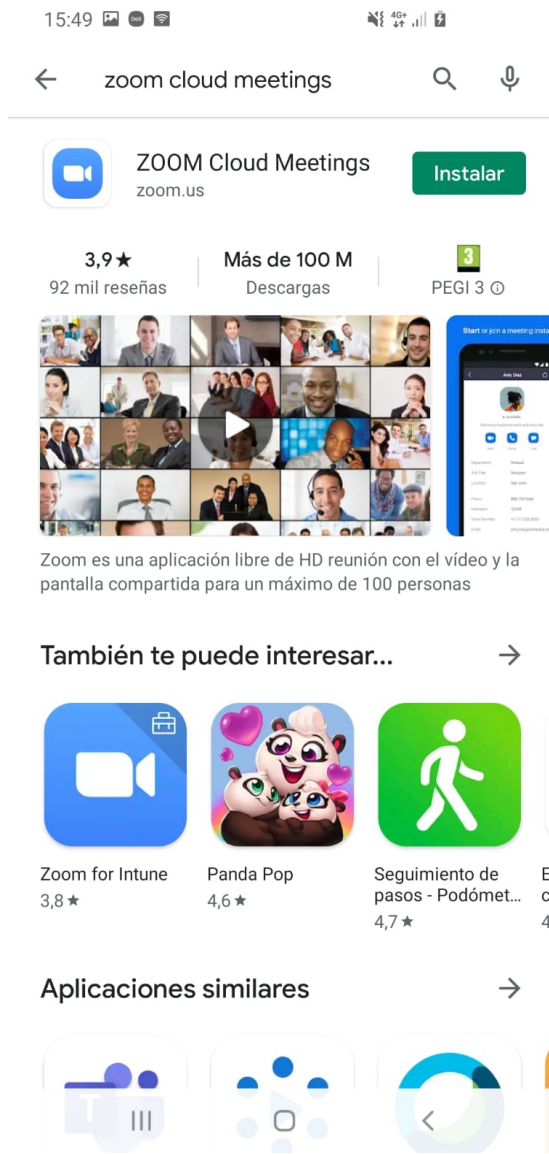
15:49

zoom cloud meetings

ZOOM Cloud Meetings
zoom.us
Instalar

3,9★
92 mil reseñas

Más de 100 M
Descargas

3
PEGI 3 ⓘ

Start or join a meeting insta

Zoom es una aplicación libre de HD reunión con el vídeo y la pantalla compartida para un máximo de 100 personas

También te puede interesar...

Zoom for Intune
3,8★

Panda Pop
4,6★

Seguimiento de pasos - Podómet...
4,7★

Aplicaciones similares